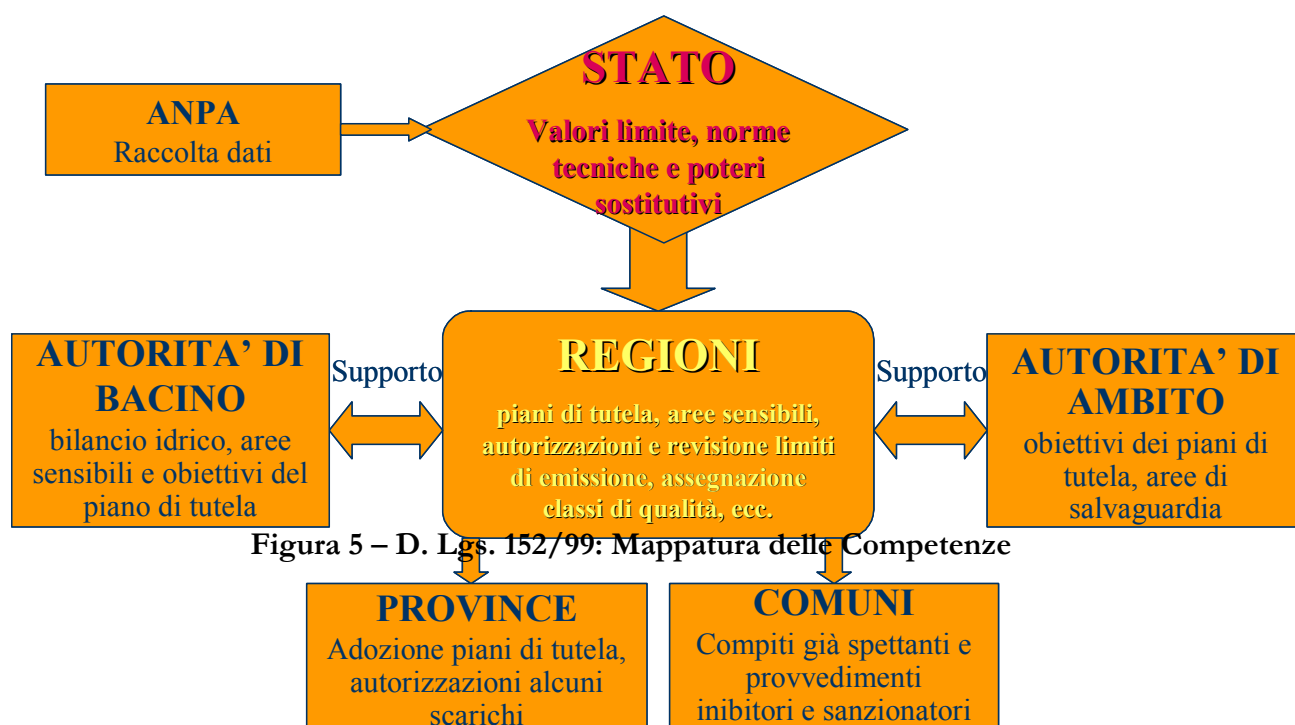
STATO

Valori limite, norme tecniche e poteri sostitutivi

ANPA
Raccolta dati

AUTORITA' DI BACINO
bilancio idrico, aree sensibili e obiettivi del piano di tutela

Supporto

REGIONI

piani di tutela, aree sensibili, autorizzazioni e revisione limiti di emissione, assegnazione classi di qualità, ecc.

Supporto

AUTORITA' DI AMBITO
obiettivi dei piani di tutela, aree di salvaguardia

Figura 5 – D. Lgs. 152/99: Mappatura delle Competenze

PROVINCE
Adozione piani di tutela, autorizzazioni alcuni scarichi

COMUNI
Compiti già spettanti e provvedimenti inibitori e sanzionatori